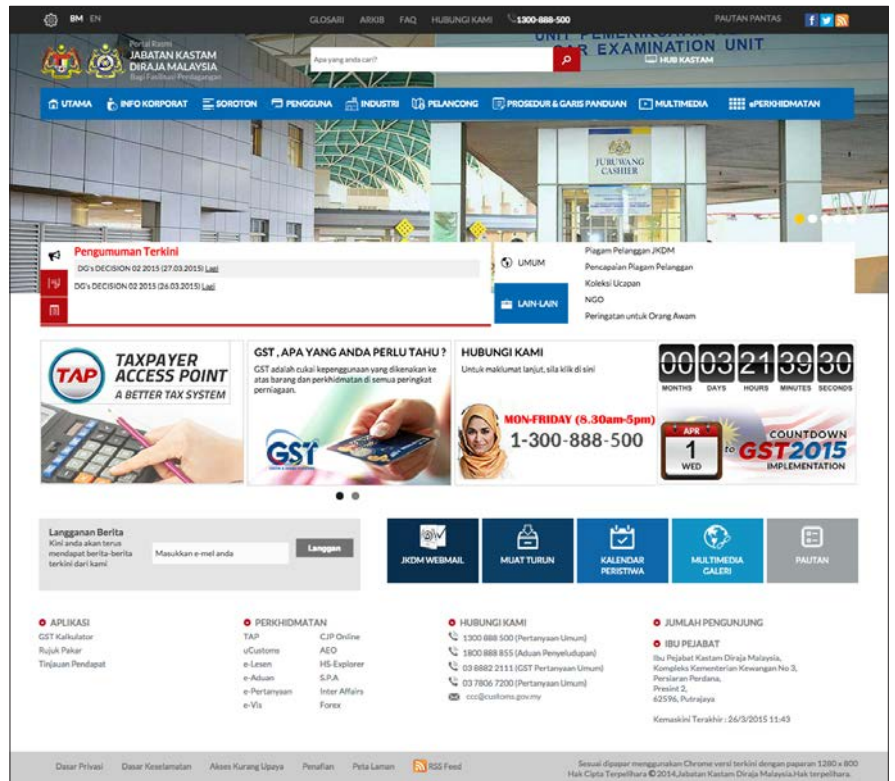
BM EN

GLOSARI ARKIB FAQ HUBUNGI KAMI 1300-888-500

PAUTAN PANTAS

Portal Rasmi
JABATAN KASTAM DIRAJA MALAYSIA
Bagi Fasilitasi Perdagangan

Apa yang anda cari?

HUB KASTAM

UNIT PEMERIKSAAN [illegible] R EXAMINATION UNIT

UTAMA INFO KORPORAT SOROTON PENGGUNA INDUSTRI PELANCONG PROSEDUR & GARIS PANDUAN MULTIMEDIA ePERKHIDMATAN

JURUWANG CASHIER

Pengumuman Terkini
DG's DECISION 02 2015 (27.03.2015) Lagi
DG's DECISION 02 2015 (26.03.2015) Lagi

UMUM
LAIN-LAIN

Piagam Pelanggan JKDM
Pencapaian Piagam Pelanggan
Koleksi Ucapan
NGO
Peringatan untuk Orang Awam

TAP TAXPAYER ACCESS POINT
A BETTER TAX SYSTEM

GST , APA YANG ANDA PERLU TAHU ?
GST adalah cukai kepenggunaan yang dikenakan ke atas barang dan perkhidmatan di semua peringkat perniagaan.
GST

HUBUNGI KAMI
Untuk maklumat lanjut, sila klik di sini
MON-FRIDAY (8.30am-5pm)
1-300-888-500

00 03 21 39 30
MONTHS DAYS HOURS MINUTES SECONDS
APR 1 WED
COUNTDOWN to GST2015 IMPLEMENTATION

Langganan Berita
Kini anda akan terus mendapat berita-berita terkini dari kami
Masukkan e-mel anda
Langgan

JKDM WEBMAIL
MUAT TURUN
KALENDAR PERISTIWA
MULTIMEDIA GALERI
PAUTAN

APLIKASI
GST Kalkulator
Rujuk Pakar
Tinjauan Pendapat

PERKHIDMATAN
TAP
uCustoms
e-Lesen
e-Aduan
e-Pertanyaan
e-Vis
CJP Online
AEO
HS-Explorer
S.P.A
Inter Affairs
Forex

HUBUNGI KAMI
1300 888 500 (Pertanyaan Umum)
1800 888 855 (Aduan Penyeludupan)
03 8882 2111 (GST Pertanyaan Umum)
03 7806 7200 (Pertanyaan Umum)
ccc@customs.gov.my

JUMLAH PENGUNJUNG

IBU PEJABAT
Ibu Pejabat Kastam Diraja Malaysia,
Kompleks Kementerian Kewangan No 3,
Persiaran Perdana,
Presint 2,
62596, Putrajaya

Kemaskini Terakhir : 26/3/2015 11:43

Dasar Privasi Dasar Keselamatan Akses Kurang Upaya Penafian Peta Laman RSS Feed

Sesuai dipapar menggunakan Chrome versi terkini dengan paparan 1280 × 800
Hak Cipta Terpelihara © 2014 Jabatan Kastam Diraja Malaysia.Hak terpelihara.